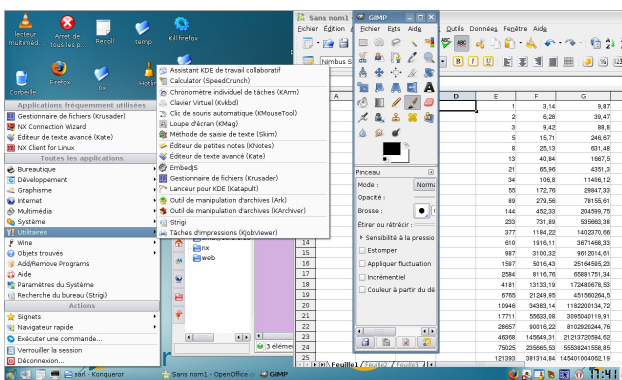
lecteur multiméd...
Arrêt de tous les p...
Recoll
tamp
Kill firefox
Corbeille
Firefox
nx
Hotm

Sans nom1
GIMP
Fichier Édition
Fichier Exts Aide
Outils Données Fenêtre Aide
Nimbus S

Applications fréquemment utilisées
Gestionnaire de fichiers (Krusader)
NX Connection Wizard
Éditeur de texte avancé (Kate)
NX Client for Linux
Toutes les applications
Bureautique
Développement
Graphisme
Internet
Multimédia
Système
Utilitaires
Wine
Objets trouvés
Add/Remove Programs
Aide
Paramètres du Système
Recherche du bureau (Strigi)
Actions
Signets
Navigateur rapide
Exécuter une commande...
Verrouiller la session
Déconnexion...

Assistant KDE de travail collaboratif
Calculator (SpeedCrunch)
Chronomètre individuel de tâches (KArm)
Clavier Virtuel (Kvkbd)
Clic de souris automatique (KMouseTool)
Loupe d'écran (KMag)
Méthode de saisie de texte (Skim)
Éditeur de petites notes (KNotes)
Éditeur de texte avancé (Kate)
EmbedJS
Gestionnaire de fichiers (Krusader)
Lanceur pour KDE (Katapult)
Outil de manipulation d'archives (Ark)
Outil de manipulation d'archives (KArchiver)
Strigi
Tâches d'impressions (KJobViewer)

nx
web
3 éléme

Pinceau
Mode : Norma
Opacité :
Brosse :
Étirer ou rétrécir :
Sensibilité à la pressio
Estomper
Appliquer fluctuation
Incrémentiel
Couleur à partir du dé

| A | D | E | F | G |
|---|---|---|---|---|
| | | 1 | 3,14 | 9,87 |
| | | 2 | 6,28 | 39,47 |
| | | 3 | 9,42 | 88,8 |
| | | 5 | 15,71 | 246,67 |
| | | 8 | 25,13 | 631,48 |
| | | 13 | 40,84 | 1667,5 |
| | | 21 | 65,96 | 4351,3 |
| | | 34 | 106,8 | 11408,12 |
| | | 55 | 172,76 | 29847,33 |
| | | 89 | 279,56 | 78155,61 |
| | | 144 | 452,38 | 204599,75 |
| | | 233 | 731,89 | 535663,38 |
| | | 377 | 1184,22 | 1402370,66 |
| | | 610 | 1916,11 | 3671468,33 |
| | | 987 | 3100,32 | 9612014,61 |
| | | 1597 | 5016,43 | 25164595,23 |
| | | 2584 | 8116,76 | 65881751,34 |
| | | 4181 | 13133,19 | 172480678,53 |
| | | 6765 | 21249,95 | 451560264,5 |
| | | 10946 | 34383,14 | 1182200134,72 |
| | | 17711 | 55633,08 | 3095040119,91 |
| | | 28657 | 90016,22 | 8102920244,76 |
| | | 46368 | 145649,31 | 21213725594,62 |
| | | 75025 | 235665,53 | 55538241558,95 |
| | | 121393 | 381314,84 | 145401004062,19 |

Feuille1 Feuille2 Feuille3
sarl - Konqueror
Sans nom1 - OpenOffice.o...
GIMP
17:41